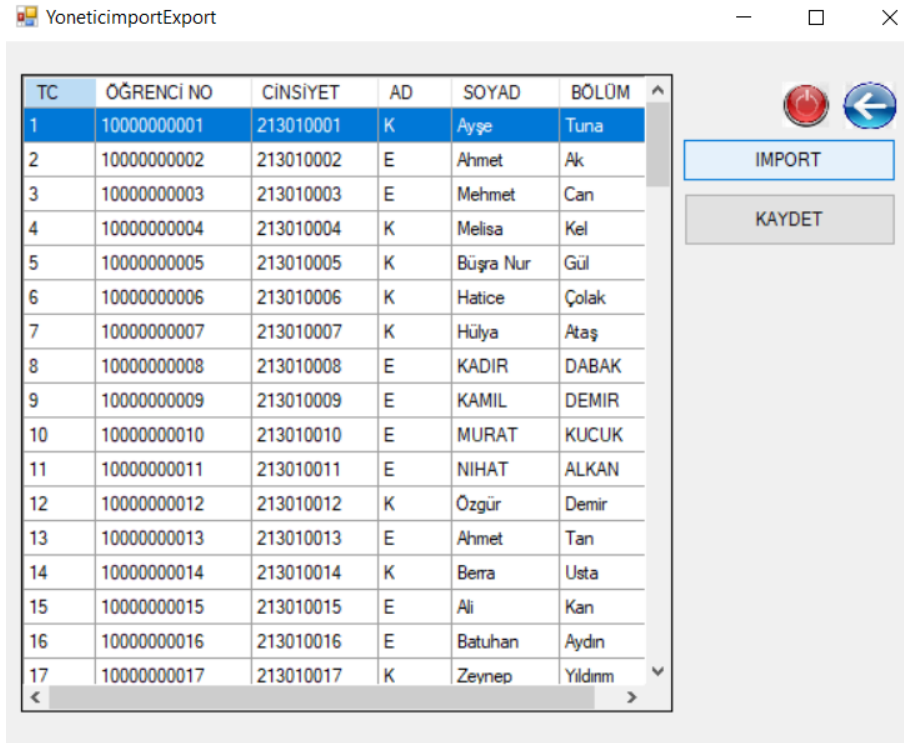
YoneticimportExport

| TC | ÖĞRENCİ NO | CİNSİYET | AD | SOYAD | BÖLÜM |
|---|---|---|---|---|---|
| 1 | 10000000001 | 213010001 | K | Ayşe | Tuna |
| 2 | 10000000002 | 213010002 | E | Ahmet | Ak |
| 3 | 10000000003 | 213010003 | E | Mehmet | Can |
| 4 | 10000000004 | 213010004 | K | Melisa | Kel |
| 5 | 10000000005 | 213010005 | K | Büşra Nur | Gül |
| 6 | 10000000006 | 213010006 | K | Hatice | Çolak |
| 7 | 10000000007 | 213010007 | K | Hülya | Ataş |
| 8 | 10000000008 | 213010008 | E | KADIR | DABAK |
| 9 | 10000000009 | 213010009 | E | KAMIL | DEMIR |
| 10 | 10000000010 | 213010010 | E | MURAT | KUCUK |
| 11 | 10000000011 | 213010011 | E | NIHAT | ALKAN |
| 12 | 10000000012 | 213010012 | K | Özgür | Demir |
| 13 | 10000000013 | 213010013 | E | Ahmet | Tan |
| 14 | 10000000014 | 213010014 | K | Berra | Usta |
| 15 | 10000000015 | 213010015 | E | Ali | Kan |
| 16 | 10000000016 | 213010016 | E | Batuhan | Aydın |
| 17 | 10000000017 | 213010017 | K | Zeynep | Yıldırım |

IMPORT

KAYDET